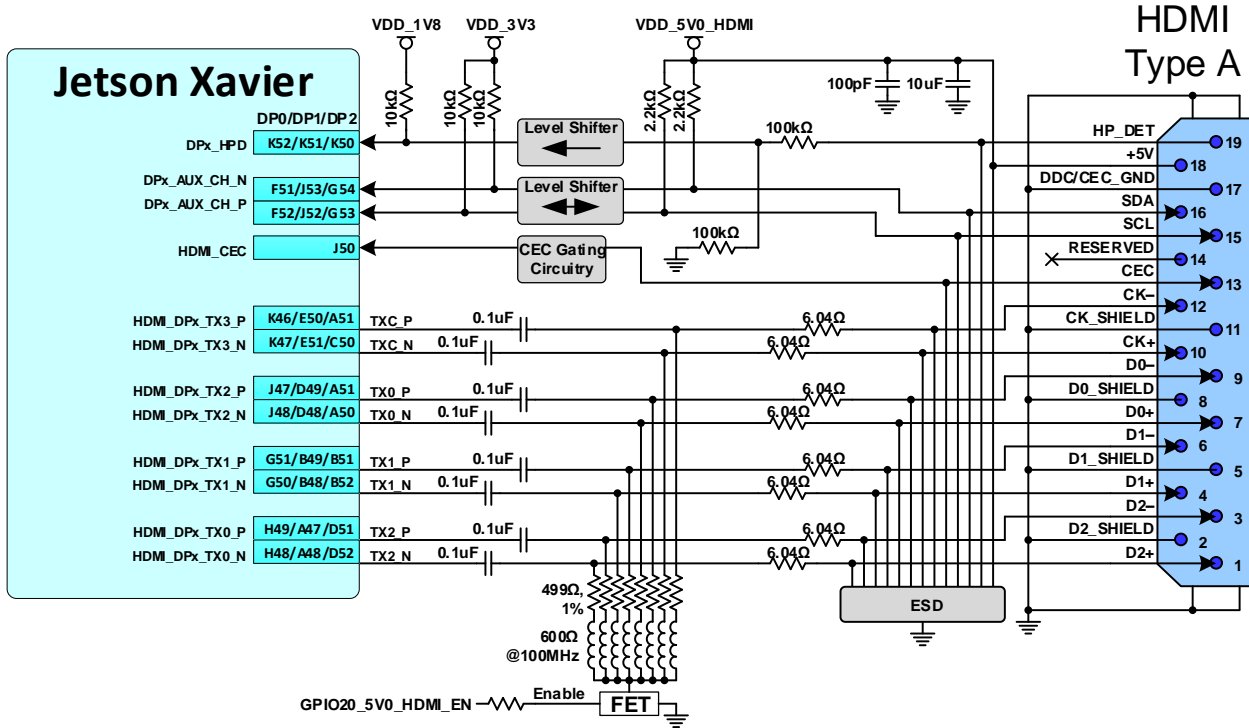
VDD_1V8
VDD_3V3
VDD_5V0_HDMI
HDMI
Type A
Jetson Xavier
DP0/DP1/DP2
10kΩ
10kΩ
10kΩ
2.2kΩ
2.2kΩ
100pF
10uF
DPx_HPD
K52/K51/K50
Level Shifter
100kΩ
HP_DET
19
+5V
18
DDC/CEC_GND
17
DPx_AUX_CH_N
F51/J53/G54
Level Shifter
SDA
16
DPx_AUX_CH_P
F52/J52/G53
SCL
15
100kΩ
HDMI_CEC
J50
CEC Gating Circuitry
RESERVED
14
CEC
13
CK–
12
HDMI_DPx_TX3_P
K46/E50/A51
TXC_P
0.1uF
6.04Ω
CK_SHIELD
11
HDMI_DPx_TX3_N
K47/E51/C50
TXC_N
0.1uF
6.04Ω
CK+
10
D0–
9
HDMI_DPx_TX2_P
J47/D49/A51
TX0_P
0.1uF
6.04Ω
D0_SHIELD
8
HDMI_DPx_TX2_N
J48/D48/A50
TX0_N
0.1uF
6.04Ω
D0+
7
D1–
6
HDMI_DPx_TX1_P
G51/B49/B51
TX1_P
0.1uF
6.04Ω
D1_SHIELD
5
HDMI_DPx_TX1_N
G50/B48/B52
TX1_N
0.1uF
6.04Ω
D1+
4
D2–
3
HDMI_DPx_TX0_P
H49/A47/D51
TX2_P
0.1uF
6.04Ω
D2_SHIELD
2
HDMI_DPx_TX0_N
H48/A48/D52
TX2_N
0.1uF
6.04Ω
D2+
1
499Ω, 1%
600Ω @100MHz
ESD
GPIO20_5V0_HDMI_EN
Enable
FET